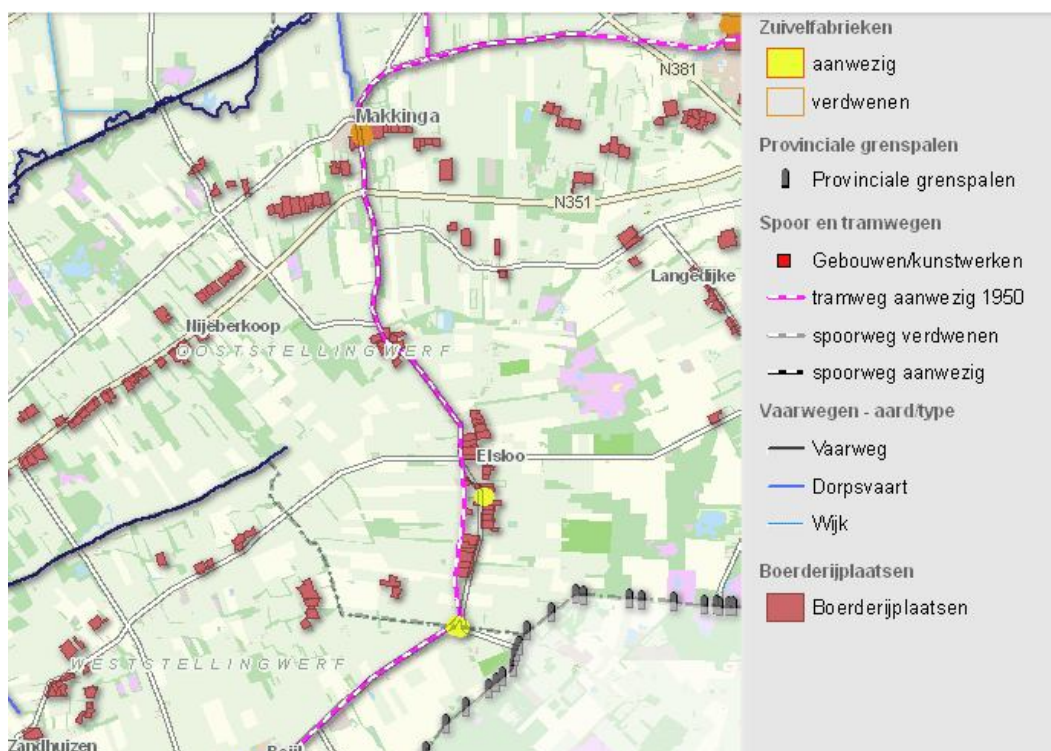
N381
Makkinga
N351
Langedijke
Nijeberkoop
OOSTSTELLINGWERF
Elsloo
WESTSTELLINGWERF
Zandhuizen
Boijl

Zuivelfabrieken
aanwezig
verdwenen
Provinciale grenspalen
Provinciale grenspalen
Spoor en tramwegen
Gebouwen/kunstwerken
tramweg aanwezig 1950
spoorweg verdwenen
spoorweg aanwezig
Vaarwegen - aard/type
Vaarweg
Dorpsvaart
Wijk
Boerderijplaatsen
Boerderijplaatsen